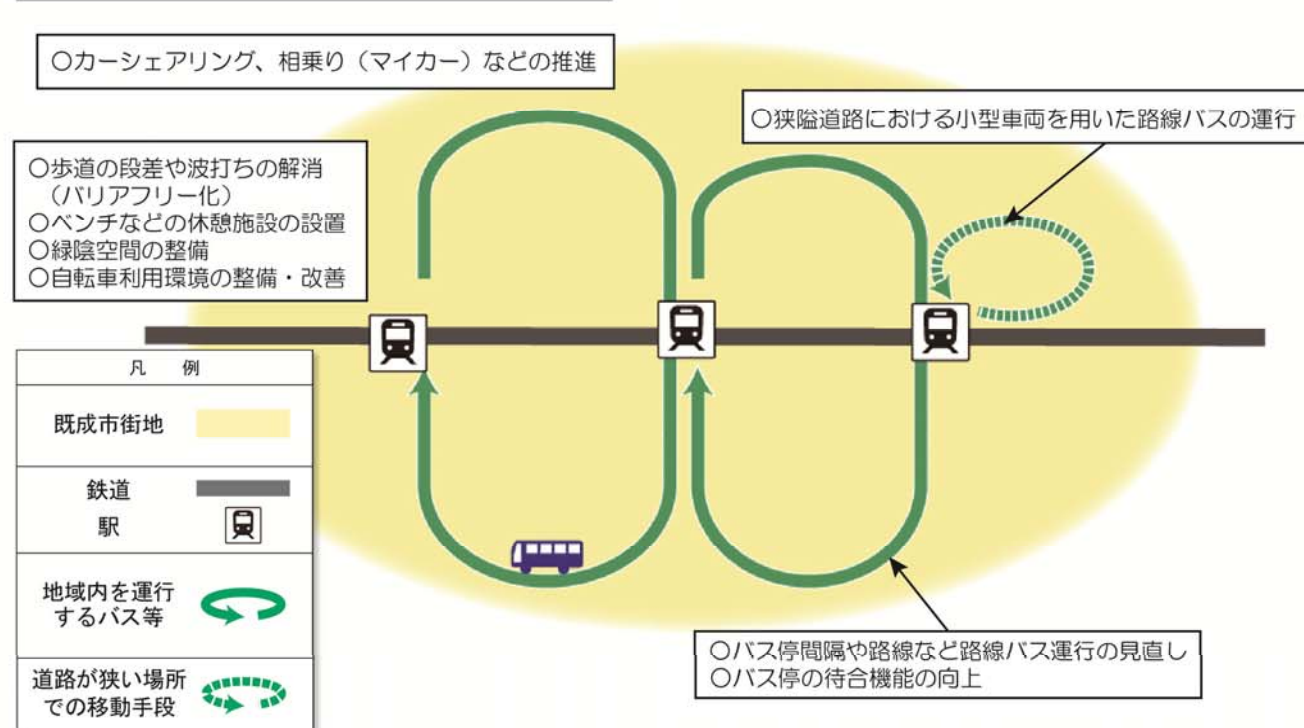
○カーシェアリング、相乗り（マイカー）などの推進

○狭隘道路における小型車両を用いた路線バスの運行

○歩道の段差や波打ちの解消（バリアフリー化）
○ベンチなどの休憩施設の設置
○緑陰空間の整備
○自転車利用環境の整備・改善

| 凡　例 | |
|---|---|
| 既成市街地 | |
| 鉄道 | |
| 駅 | |
| 地域内を運行するバス等 | |
| 道路が狭い場所での移動手段 | |

○バス停間隔や路線など路線バス運行の見直し
○バス停の待合機能の向上